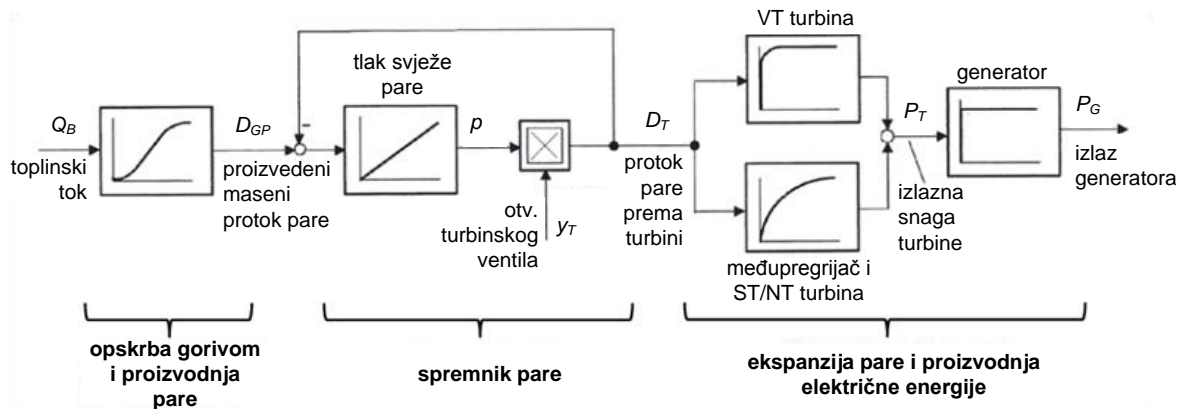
VT turbina

generator

tlak svježe pare

$Q_B$

toplinski tok

$D_{GP}$

-

proizvedeni maseni protok pare

$p$

$D_T$

protok pare prema turbini

$P_T$

$P_G$

izlaz generatora

izlazna snaga turbine

otv. turbinskog ventila

$y_T$

međupregrijač i ST/NT turbina

opskrba gorivom i proizvodnja pare

spremnik pare

ekspanzija pare i proizvodnja električne energije